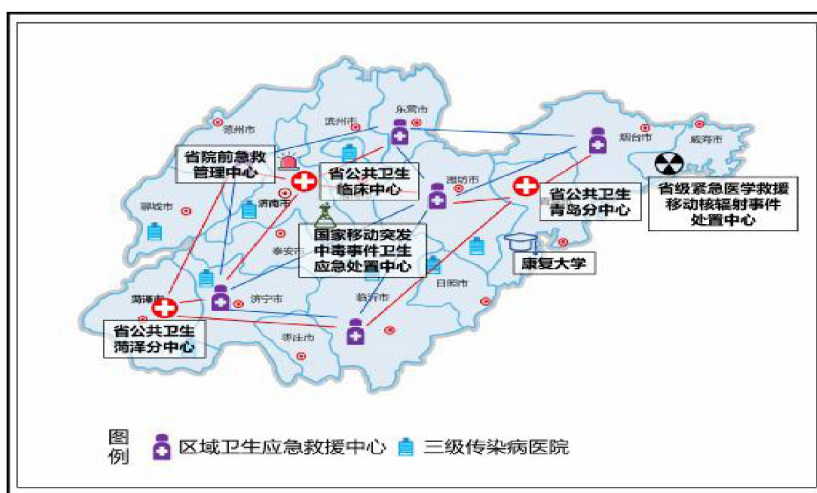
东营市
德州市
滨州市
烟台市
威海市
省院前急救管理中心
省公共卫生临床中心
潍坊市
省公共卫生青岛分中心
省级紧急医学救援移动核辐射事件处置中心
聊城市
济南市
国家移动突发中毒事件卫生应急处置中心
泰安市
康复大学
菏泽市
济宁市
日照市
临沂市
省公共卫生菏泽分中心
枣庄市
图例
区域卫生应急救援中心
三级传染病医院